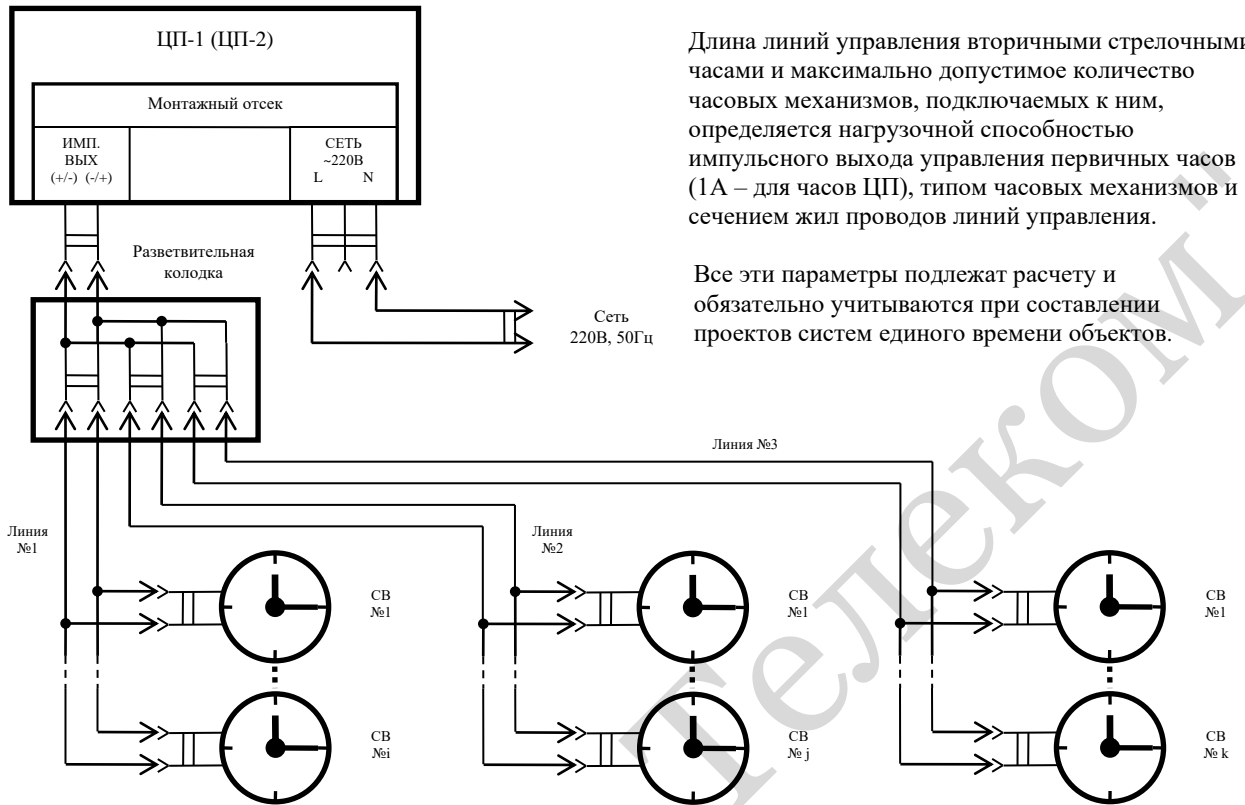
ЦП-1 (ЦП-2)

Монтажный отсек

ИМП. ВЫХ (+/-) (-/+)

СЕТЬ ~220В L N

Разветвительная колодка

Сеть 220В, 50Гц

Длина линий управления вторичными стрелочными часами и максимально допустимое количество часовых механизмов, подключаемых к ним, определяется нагрузочной способностью импульсного выхода управления первичных часов (1А – для часов ЦП), типом часовых механизмов и сечением жил проводов линий управления.

Все эти параметры подлежат расчету и обязательно учитываются при составлении проектов систем единого времени объектов.

Линия №3

Линия №1

Линия №2

СВ №1

СВ №i

СВ №1

СВ № j

СВ №1

СВ № k

Телеком